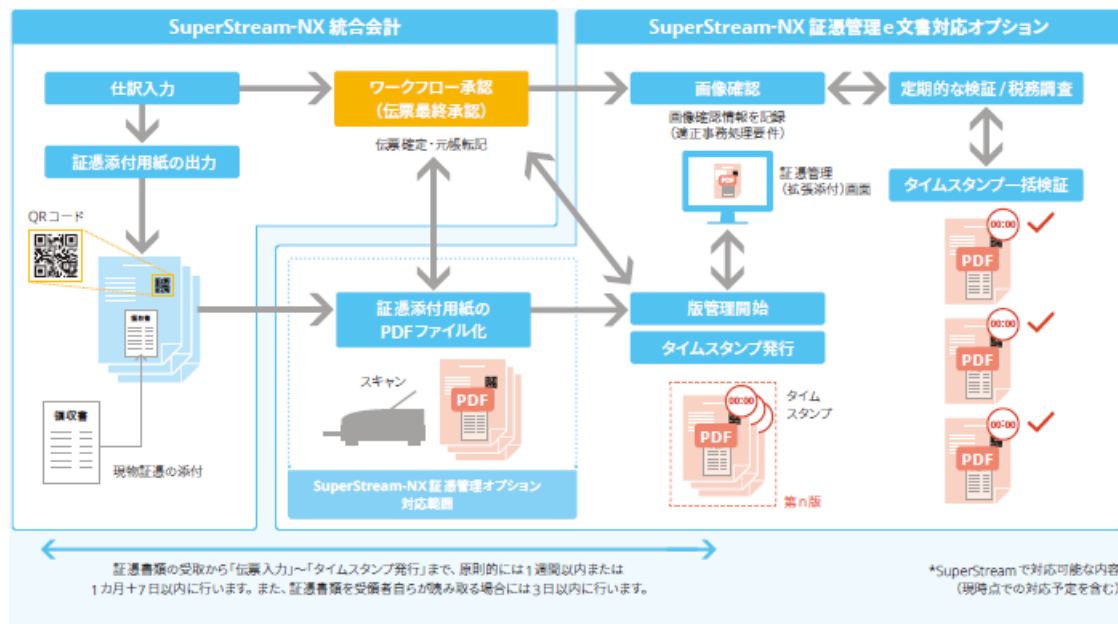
SuperStream-NX 統合会計

SuperStream-NX 証憑管理 e 文書対応オプション

仕訳入力

ワークフロー承認
（伝票最終承認）

画像確認

定期的な検証 / 税務調査

証憑添付用紙の出力

伝票確定・元帳転記

画像確認情報を記録
（適正事務処理要件）

証憑管理
（拡張添付）画面

タイムスタンプ一括検証

QRコード

証憑添付用紙の
PDFファイル化

版管理開始

タイムスタンプ発行

スキャン

PDF

タイム
スタンプ

00:00

領収書

現物証憑の添付

SuperStream-NX 証憑管理オプション
対応範囲

第n版

証憑書類の受取から「伝票入力」～「タイムスタンプ発行」まで、原則的には1週間以内または
1カ月＋7日以内に行います。また、証憑書類を受領者自らが読み取る場合には3日以内に行います。

*SuperStreamで対応可能な内容
（現時点での対応予定を含む）